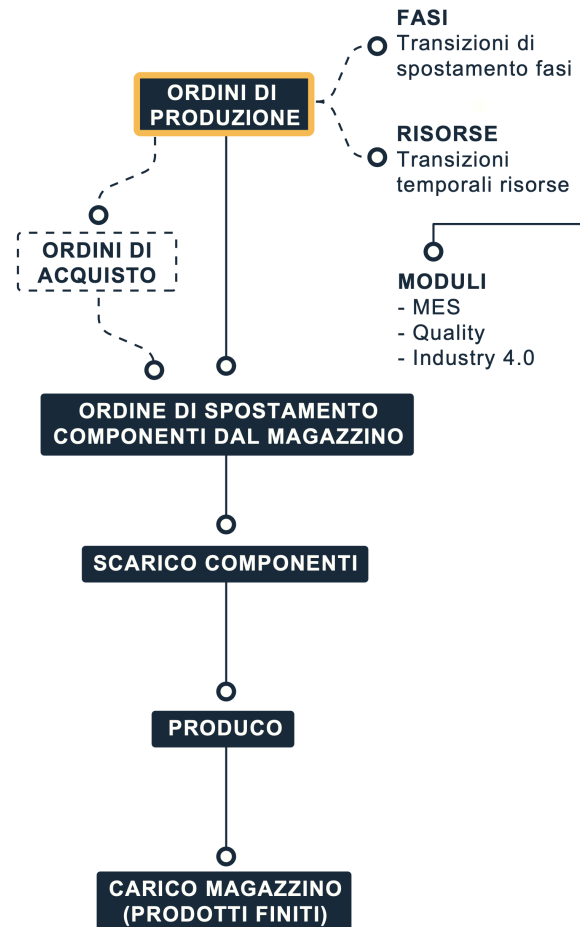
FASI
Transizioni di spostamento fasi

ORDINI DI PRODUZIONE

RISORSE
Transizioni temporali risorse

ORDINI DI ACQUISTO

MODULI
- MES
- Quality
- Industry 4.0

ORDINE DI SPOSTAMENTO COMPONENTI DAL MAGAZZINO

SCARICO COMPONENTI

PRODUCO

CARICO MAGAZZINO (PRODOTTI FINITI)